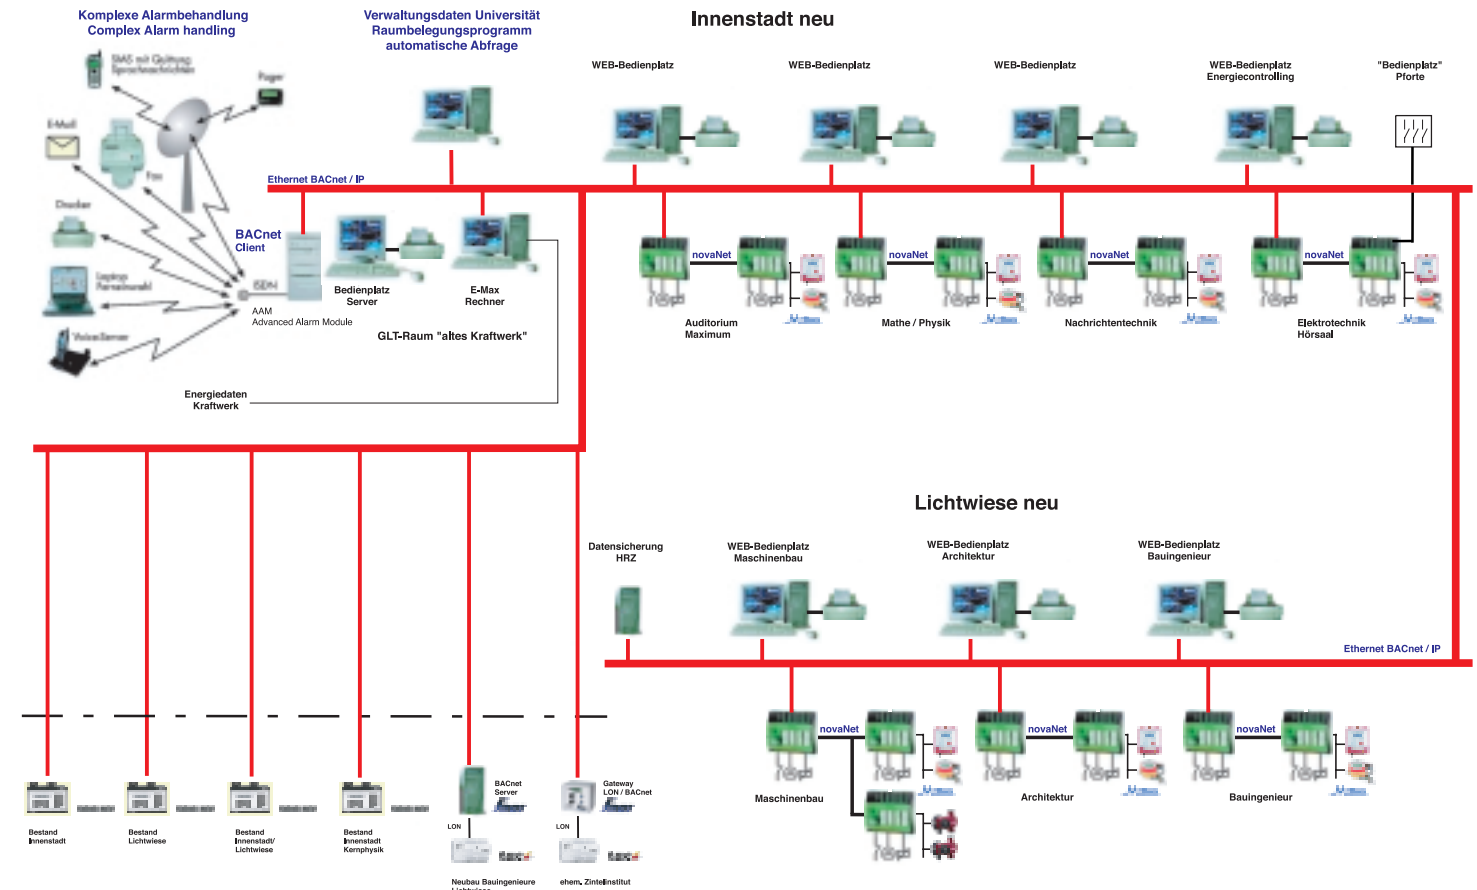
Komplexe Alarmbehandlung
Complex Alarm handling

Verwaltungsdaten Universität
Raumbelegungsprogramm
automatische Abfrage

Innenstadt neu

WEB-Bedienplatz

WEB-Bedienplatz

WEB-Bedienplatz

WEB-Bedienplatz
Energiecontrolling

"Bedienplatz"
Pforte

SMS mit Quittung
Sprachnachrichten

Pager

E-Mail

Fax

Drucker

Laptops
Fernwartung

Voice Server

BACnet
Client

ISDN

AAM
Advanced Alarm Module

Ethernet BACnet / IP

Bedienplatz
Server

E-Max
Rechner

GLT-Raum "altes Kraftwerk"

Energiedaten
Kraftwerk

novaNet
Auditorium
Maximum

novaNet
Mathe / Physik

novaNet
Nachrichtentechnik

novaNet
Elektrotechnik
Hörsaal

Lichtwiese neu

Datensicherung
HRZ

WEB-Bedienplatz
Maschinenbau

WEB-Bedienplatz
Architektur

WEB-Bedienplatz
Bauingenieur

Ethernet BACnet / IP

novaNet
Maschinenbau

novaNet
Architektur

novaNet
Bauingenieur

Bestand
Innenstadt

Bestand
Lichtwiese

Bestand
Innenstadt/
Lichtwiese

Bestand
Innenstadt
Kernphysik

BACnet
Server

LON

Neubau Bauingenieure
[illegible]

Gateway
LON / BACnet

LON

ehem. Zintelinstitut